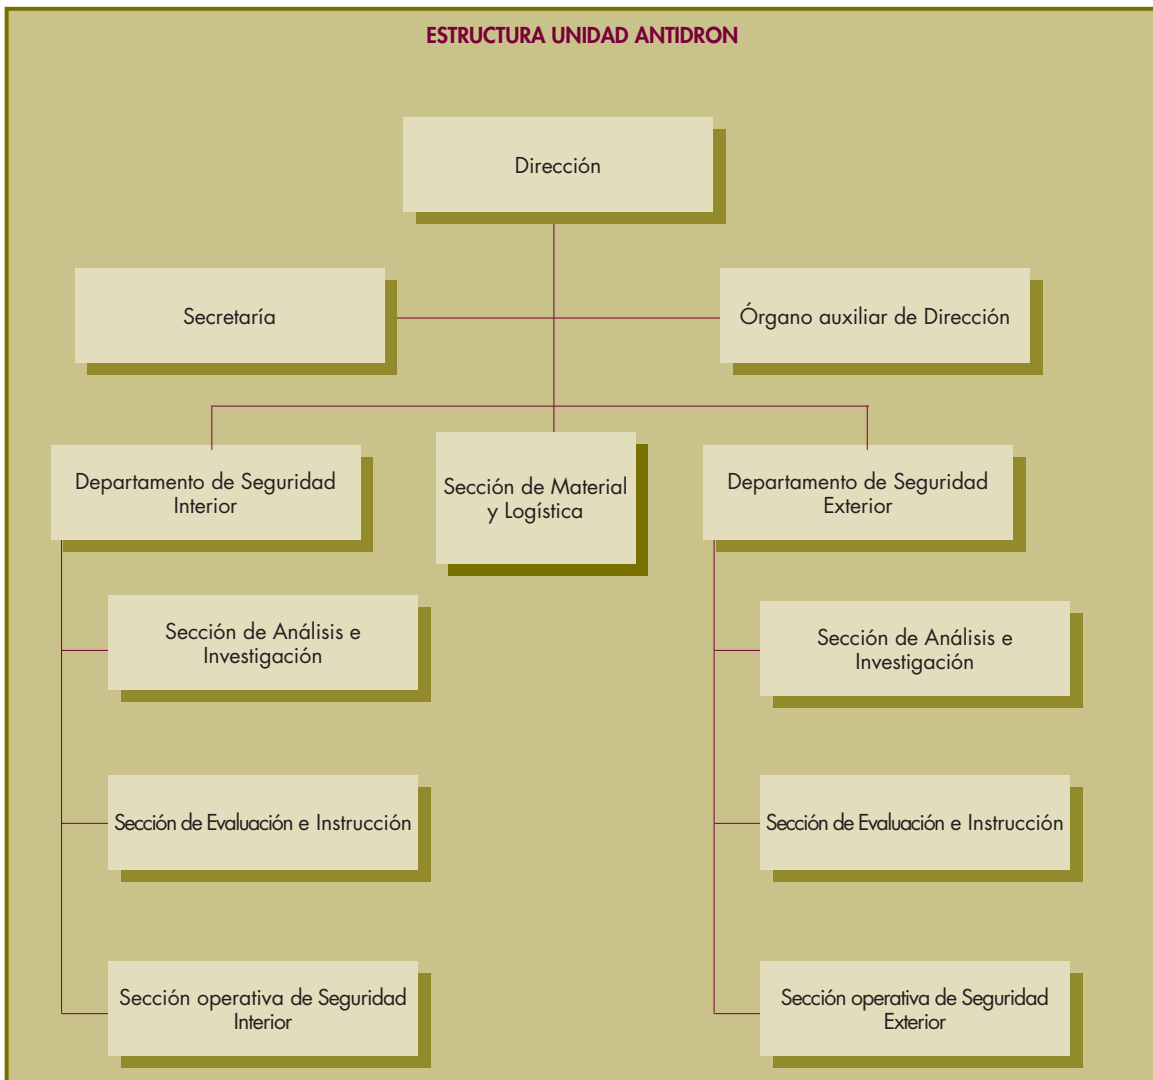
ESTRUCTURA UNIDAD ANTIDRON

Dirección

Secretaría

Órgano auxiliar de Dirección

Departamento de Seguridad Interior

Sección de Material y Logística

Departamento de Seguridad Exterior

Sección de Análisis e Investigación

Sección de Evaluación e Instrucción

Sección operativa de Seguridad Interior

Sección de Análisis e Investigación

Sección de Evaluación e Instrucción

Sección operativa de Seguridad Exterior